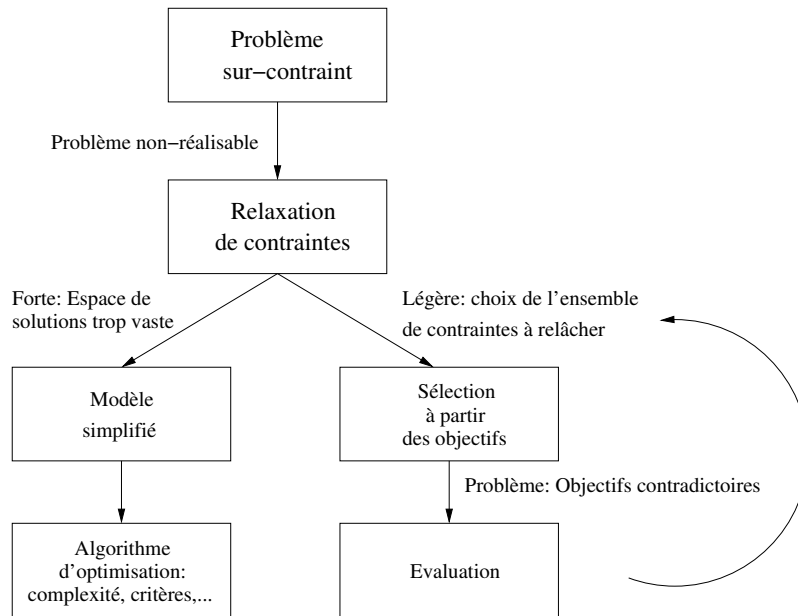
Problème
sur−contraint

Problème non−réalisable

Relaxation
de contraintes

Forte: Espace de solutions trop vaste

Légère: choix de l'ensemble de contraintes à relâcher

Modèle
simplifié

Sélection
à partir
des objectifs

Problème: Objectifs contradictoires

Algorithme
d'optimisation:
complexité, critères,...

Evaluation